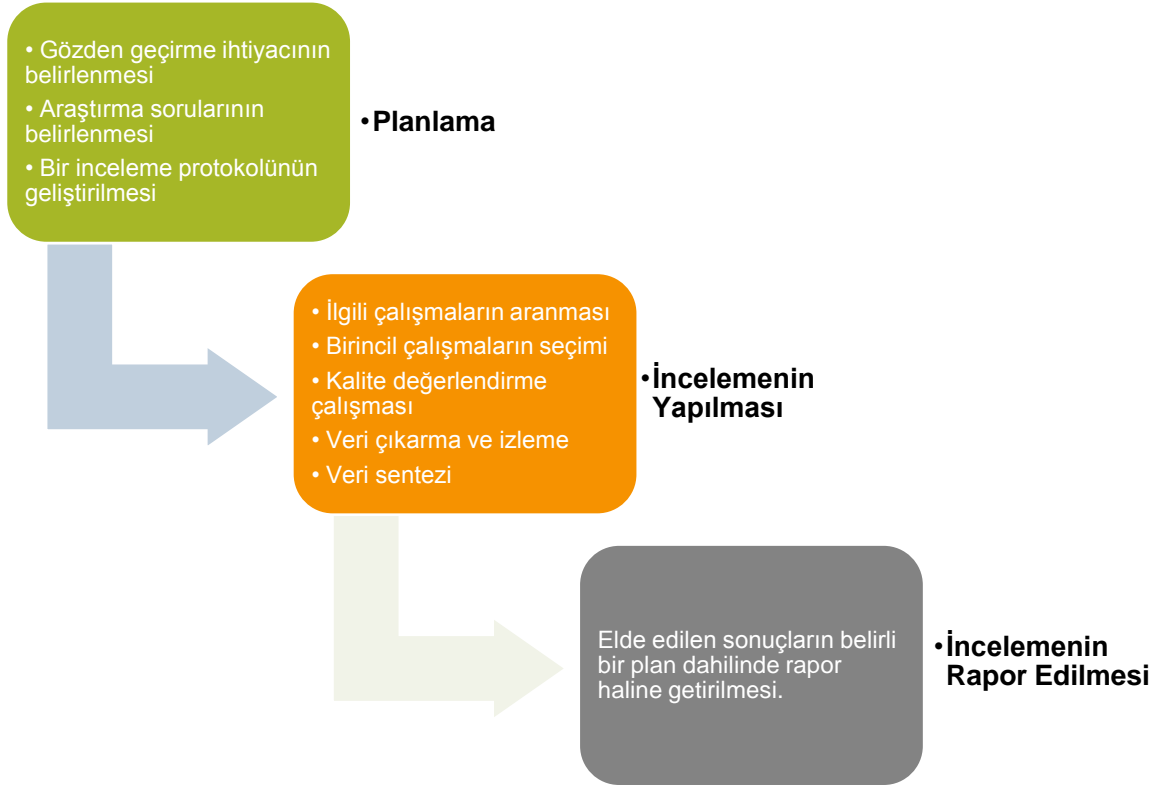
• Gözden geçirme ihtiyacının belirlenmesi
• Araştırma sorularının belirlenmesi
• Bir inceleme protokolünün geliştirilmesi

•Planlama

• İlgili çalışmaların aranması
• Birincil çalışmaların seçimi
• Kalite değerlendirme çalışması
• Veri çıkarma ve izleme
• Veri sentezi

•İncelemenin Yapılması

Elde edilen sonuçların belirli bir plan dahilinde rapor haline getirilmesi.

•İncelemenin Rapor Edilmesi